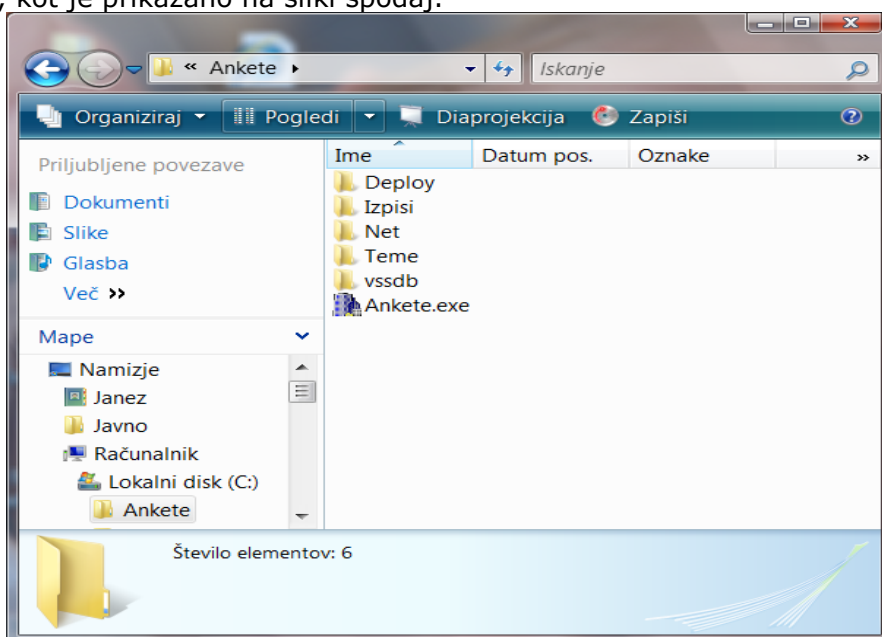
, kot je prikazano na sliki spodaj.

« Ankete ›

Iskanje

Organiziraj ▾ Pogledi ▾ Diaprojekcija Zapiši

Priljubljene povezave
Dokumenti
Slike
Glasba
Več »

Mape
Namizje
Janez
Javno
Računalnik
Lokalni disk (C:)
Ankete

| Ime | Datum pos. | Oznake | » |
|---|---|---|---|
| Deploy | | | |
| Izpisi | | | |
| Net | | | |
| Teme | | | |
| vssdb | | | |
| Ankete.exe | | | |

Število elementov: 6